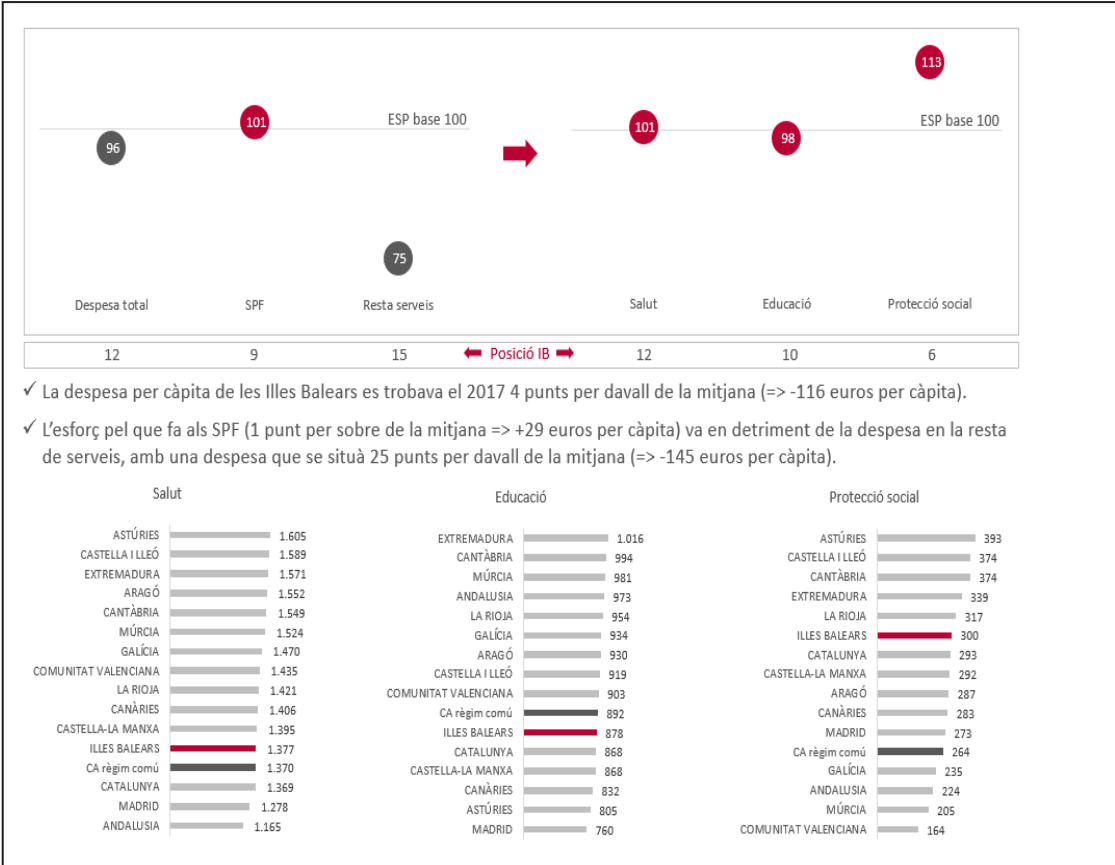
96
101
ESP base 100
75
Despesa total
SPF
Resta serveis
101
98
113
ESP base 100
Salut
Educació
Protecció social

| 12 | 9 | 15 | Posició IB | 12 | 10 | 6 |
|---|---|---|---|---|---|---|

✓ La despesa per càpita de les Illes Balears es trobava el 2017 4 punts per davall de la mitjana (=> -116 euros per càpita).

✓ L'esforç pel que fa als SPF (1 punt per sobre de la mitjana => +29 euros per càpita) va en detriment de la despesa en la resta de serveis, amb una despesa que se situà 25 punts per davall de la mitjana (=> -145 euros per càpita).

Salut

| | |
|---|---|
| ASTÚRIES | 1.605 |
| CASTELLA I LLEÓ | 1.589 |
| EXTREMADURA | 1.571 |
| ARAGÓ | 1.552 |
| CANTÀBRIA | 1.549 |
| MÚRCIA | 1.524 |
| GALÍCIA | 1.470 |
| COMUNITAT VALENCIANA | 1.435 |
| LA RIOJA | 1.421 |
| CANÀRIES | 1.406 |
| CASTELLA-LA MANXA | 1.395 |
| ILLES BALEARS | 1.377 |
| CA règim comú | 1.370 |
| CATALUNYA | 1.369 |
| MADRID | 1.278 |
| ANDALUSIA | 1.165 |

Educació

| | |
|---|---|
| EXTREMADURA | 1.016 |
| CANTÀBRIA | 994 |
| MÚRCIA | 981 |
| ANDALUSIA | 973 |
| LA RIOJA | 954 |
| GALÍCIA | 934 |
| ARAGÓ | 930 |
| CASTELLA I LLEÓ | 919 |
| COMUNITAT VALENCIANA | 903 |
| CA règim comú | 892 |
| ILLES BALEARS | 878 |
| CATALUNYA | 868 |
| CASTELLA-LA MANXA | 868 |
| CANÀRIES | 832 |
| ASTÚRIES | 805 |
| MADRID | 760 |

Protecció social

| | |
|---|---|
| ASTÚRIES | 393 |
| CASTELLA I LLEÓ | 374 |
| CANTÀBRIA | 374 |
| EXTREMADURA | 339 |
| LA RIOJA | 317 |
| ILLES BALEARS | 300 |
| CATALUNYA | 293 |
| CASTELLA-LA MANXA | 292 |
| ARAGÓ | 287 |
| CANÀRIES | 283 |
| MADRID | 273 |
| CA règim comú | 264 |
| GALÍCIA | 235 |
| ANDALUSIA | 224 |
| MÚRCIA | 205 |
| COMUNITAT VALENCIANA | 164 |